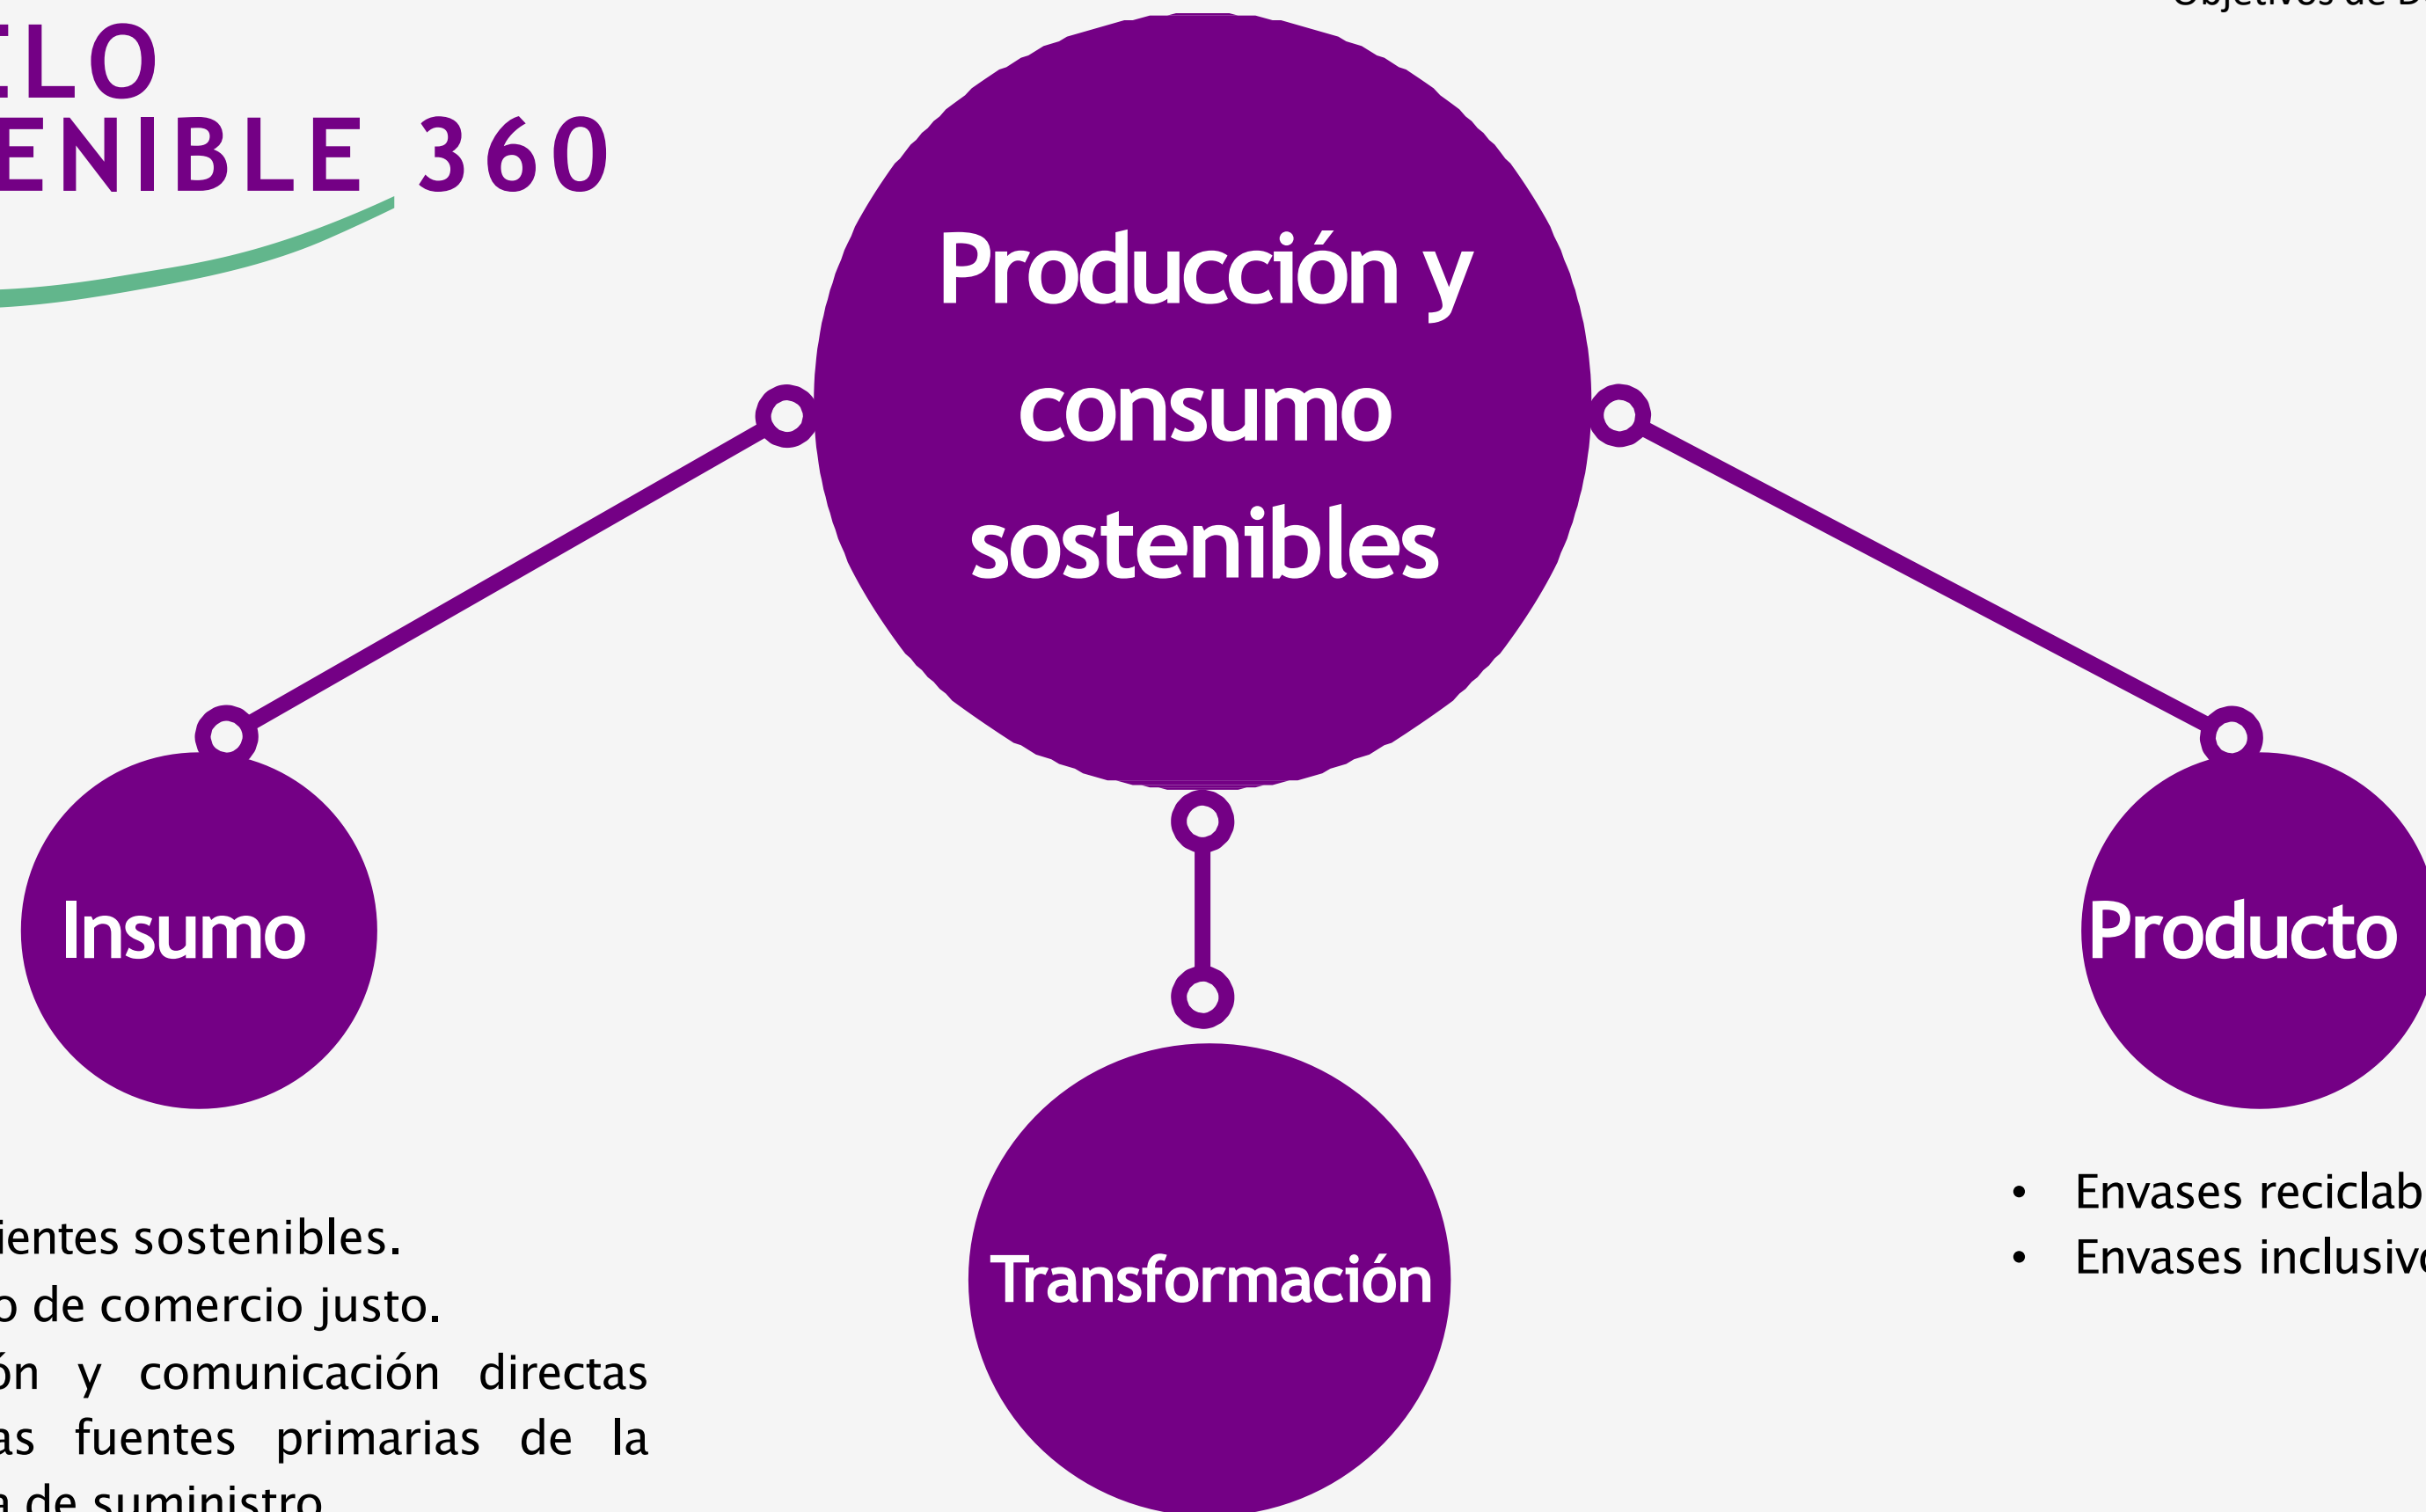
Objetivos de D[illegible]

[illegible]ELO
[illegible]ENIBLE 360

Producción y consumo sostenibles

Insumo

Transformación

Producto

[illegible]ientes sostenibles.
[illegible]o de comercio justo.
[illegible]ón y comunicación directas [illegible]as fuentes primarias de la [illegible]a de suministro

• Envases reciclab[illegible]
• Envases inclusiv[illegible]